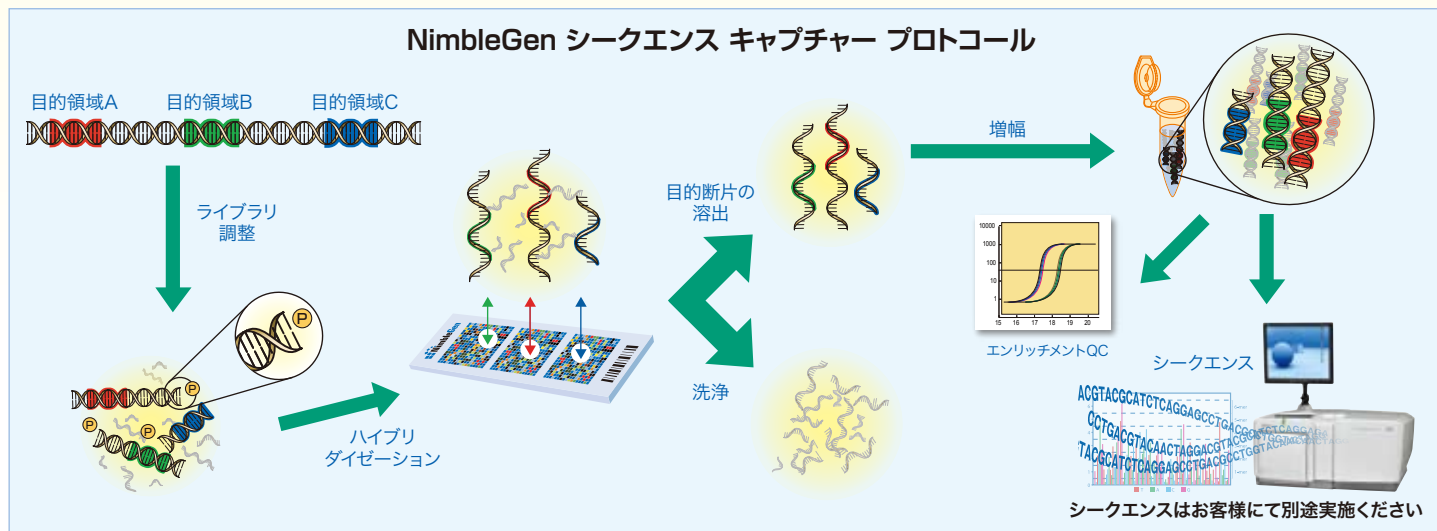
NimbleGen シークエンス キャプチャー プロトコール

目的領域A 目的領域B 目的領域C

ライブラリ調整

P

P

P

P

ハイブリダイゼーション

目的断片の溶出

洗浄

増幅

10000
1000
100
10
1

15 16 17 18 19 20

エンリッチメントQC

シークエンス

ACGTACGCATCTCAGGAGCCTGACG
CCTGACGTACAACTAGGACGTACGG
TACGCATCTCAGGAGCCTGACGCCTGG

シークエンスはお客様にて別途実施ください